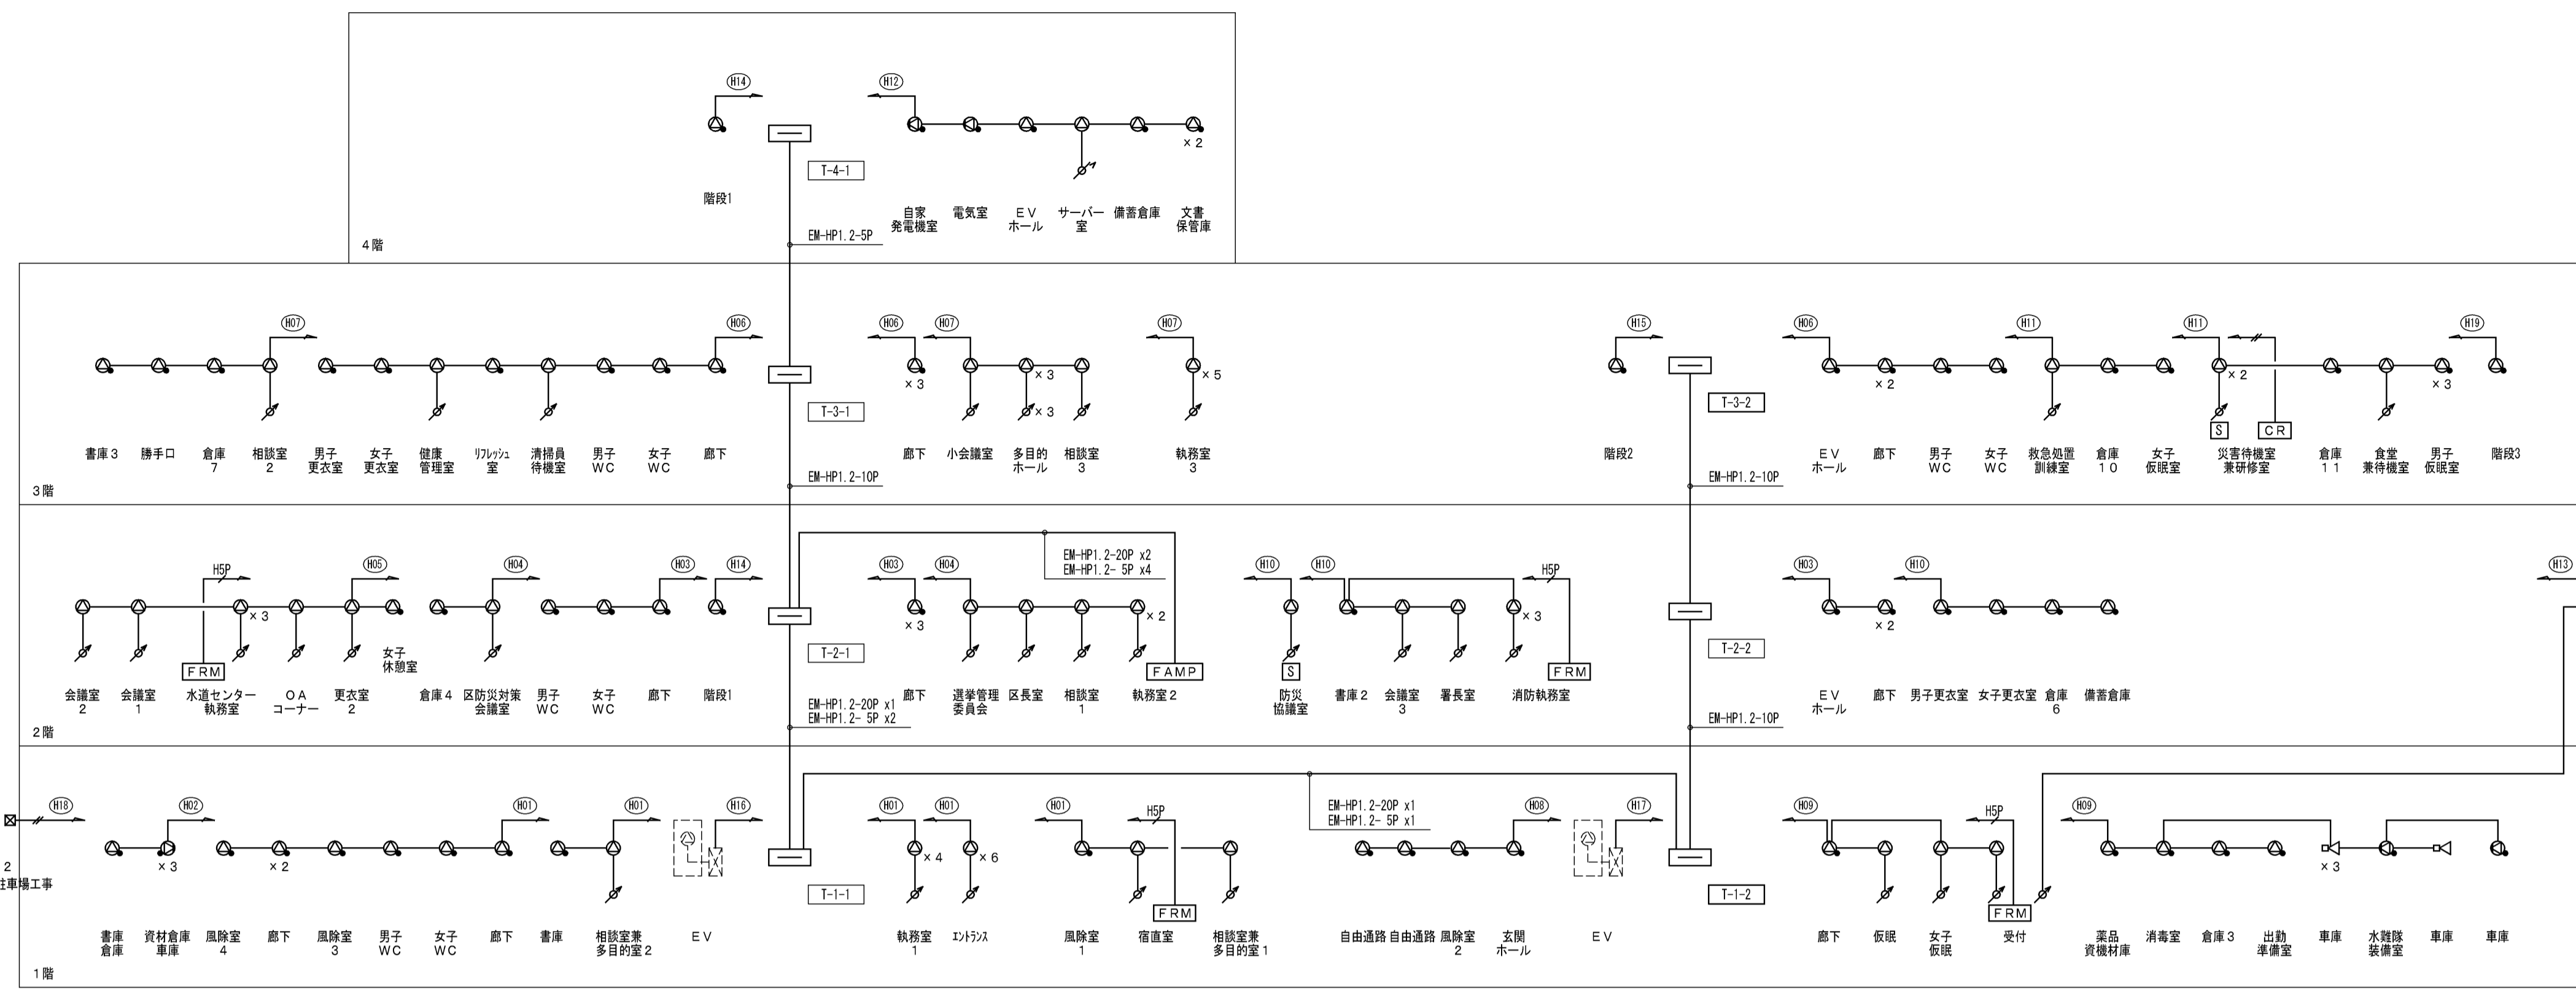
H14
H12
×2
T-4-1
階段1
自家発電機室
電気室
EVホール
サーバー室
備蓄倉庫
文書保管庫
EM-HP1.2-5P
4階

H07
H06
H06
H07
H07
H15
H06
H11
H11
H19
×3
×3
×3
×5
×2
×2
×3
T-3-1
T-3-2
S
CR
書庫3
勝手口
倉庫7
相談室2
男子更衣室
女子更衣室
健康管理室
リフレッシュ室
清掃員待機室
男子WC
女子WC
廊下
廊下
小会議室
多目的ホール
相談室3
執務室3
階段2
EVホール
廊下
男子WC
女子WC
救急処置訓練室
倉庫10
女子仮眠室
災害待機室兼研修室
倉庫11
食堂兼待機室
男子仮眠室
階段3
EM-HP1.2-10P
EM-HP1.2-10P
3階

H5P
H05
H04
H03
H14
H03
H04
EM-HP1.2-20P x2
EM-HP1.2- 5P x4
H10
H10
H5P
H03
H10
H13
×3
×3
×2
×3
×2
FRM
FAMP
S
FRM
T-2-1
T-2-2
女子休憩室
会議室2
会議室1
水道センター執務室
OAコーナー
更衣室2
倉庫4
区防災対策会議室
男子WC
女子WC
廊下
階段1
廊下
選挙管理委員会
区長室
相談室1
執務室2
防災協議室
書庫2
会議室3
署長室
消防執務室
EVホール
廊下
男子更衣室
女子更衣室
倉庫6
備蓄倉庫
EM-HP1.2-20P x1
EM-HP1.2- 5P x2
EM-HP1.2-10P
2階

H18
H02
H01
H01
H16
H01
H01
H01
H5P
EM-HP1.2-20P x1
EM-HP1.2- 5P x1
H08
H17
H09
H5P
H09
2
駐車場工事
×3
×2
×4
×6
×3
FRM
FRM
T-1-1
T-1-2
書庫倉庫
資材倉庫車庫
風除室4
廊下
風除室3
男子WC
女子WC
廊下
書庫
相談室兼多目的室2
EV
執務室1
エントランス
風除室1
宿直室
相談室兼多目的室1
自由通路
自由通路
風除室2
玄関ホール
EV
廊下
仮眠
女子仮眠
受付
薬品資機材庫
消毒室
倉庫3
出動準備室
車庫
水難隊装備室
車庫
車庫
1階